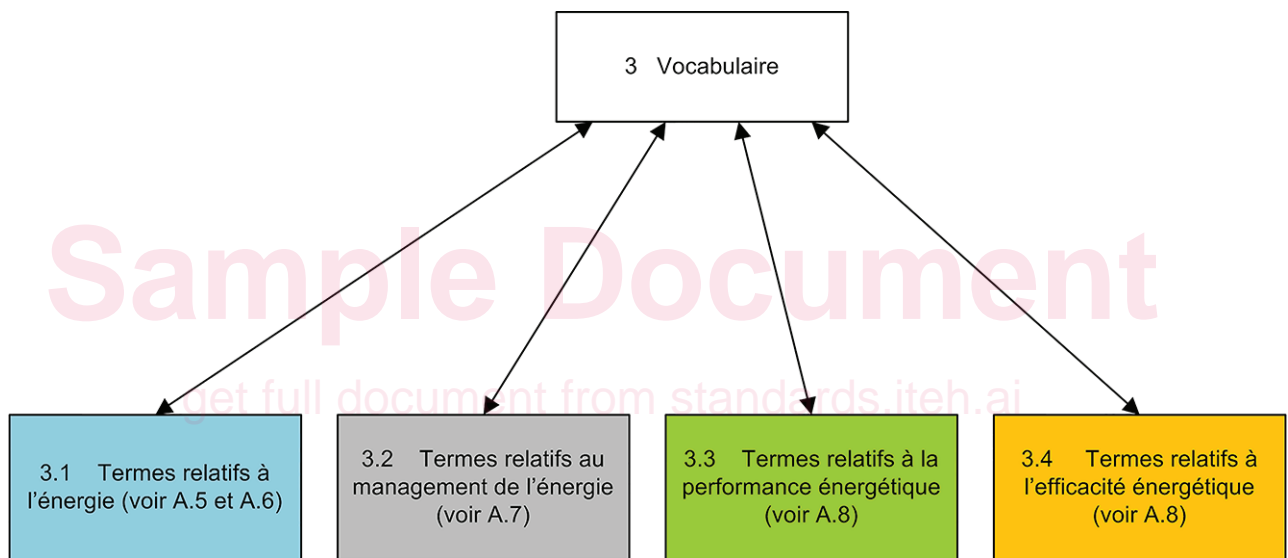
3 Vocabulaire

Sample Document

get full document from standards.iteh.ai

3.1 Termes relatifs à l'énergie (voir A.5 et A.6)

3.2 Termes relatifs au management de l'énergie (voir A.7)

3.3 Termes relatifs à la performance énergétique (voir A.8)

3.4 Termes relatifs à l'efficacité énergétique (voir A.8)